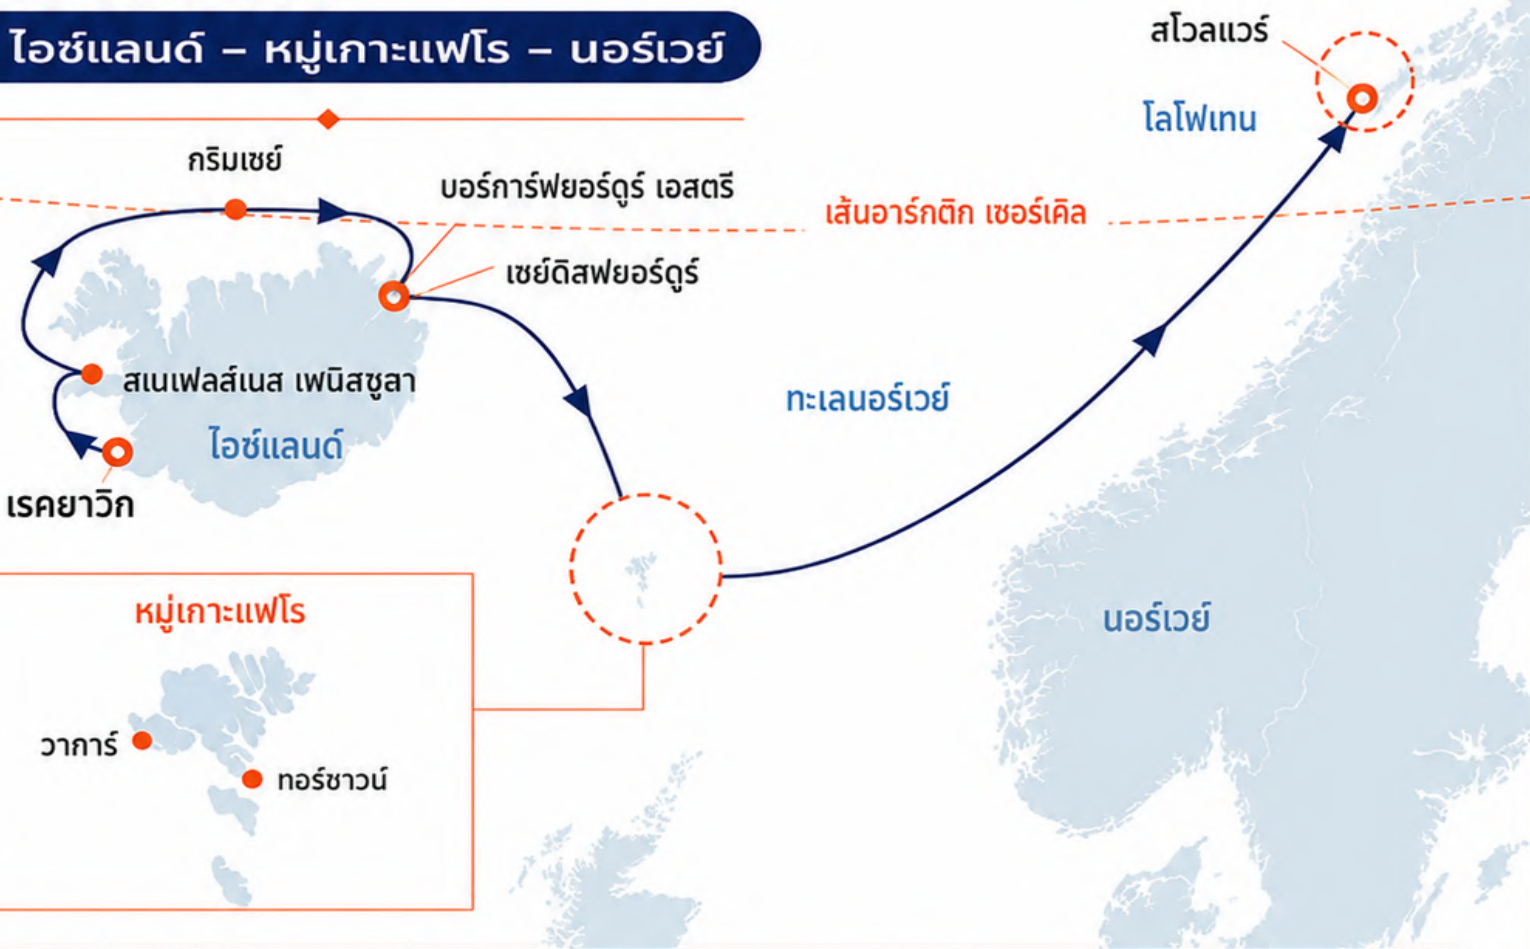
ไอซ์แลนด์ – หมู่เกาะแฟโร – นอร์เวย์

สโวลแวร์

โลโฟเทน

กริมเซย์

บอร์การ์ฟยอร์ดูร์ เอสตรี

เส้นอาร์กติก เซอร์เคิล

เซย์ดิสฟยอร์ดูร์

สเนเฟลส์เนส เพนินซูลา

ทะเลนอร์เวย์

ไอซ์แลนด์

เรคยาวิก

หมู่เกาะแฟโร

วาการ์

ทอร์ชาวน์

นอร์เวย์